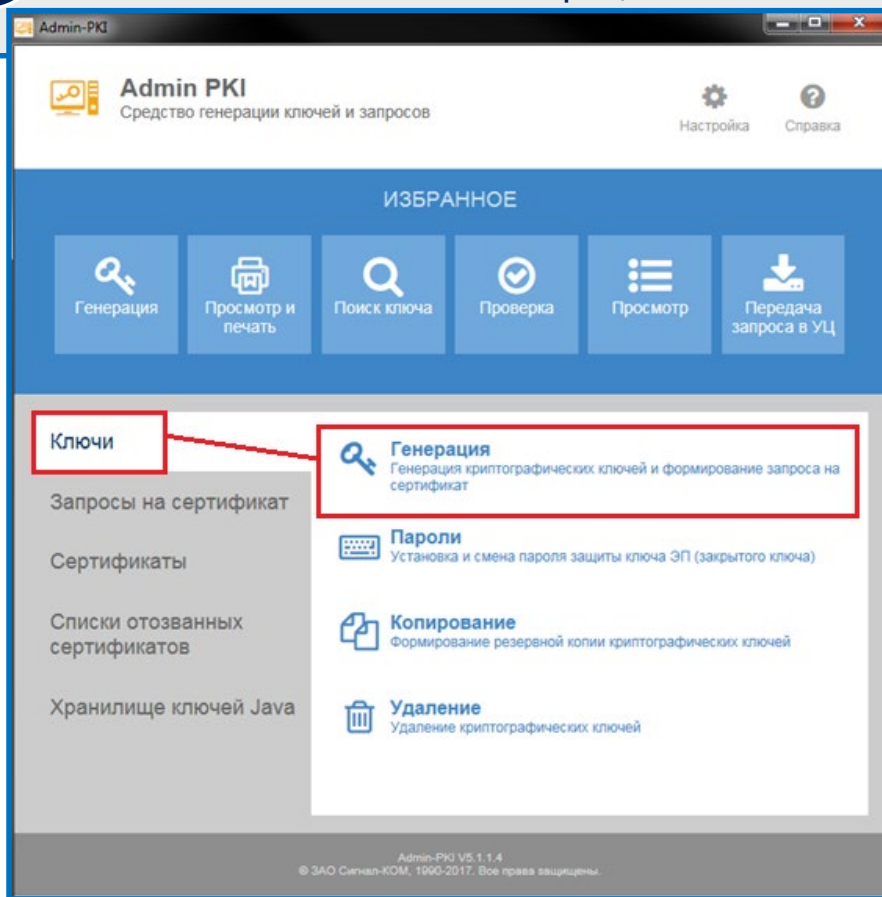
Admin-PKI

Admin PKI
Средство генерации ключей и запросов

Настройка
Справка

ИЗБРАННОЕ

Генерация
Просмотр и печать
Поиск ключа
Проверка
Просмотр
Передача запроса в УЦ

Ключи
Запросы на сертификат
Сертификаты
Списки отозванных сертификатов
Хранилище ключей Java

Генерация
Генерация криптографических ключей и формирование запроса на сертификат

Пароли
Установка и смена пароля защиты ключа ЭП (закрытого ключа)

Копирование
Формирование резервной копии криптографических ключей

Удаление
Удаление криптографических ключей

Admin-PKI V5.1.1.4
© ЗАО Сигнал-КОМ, 1990-2017. Все права защищены.